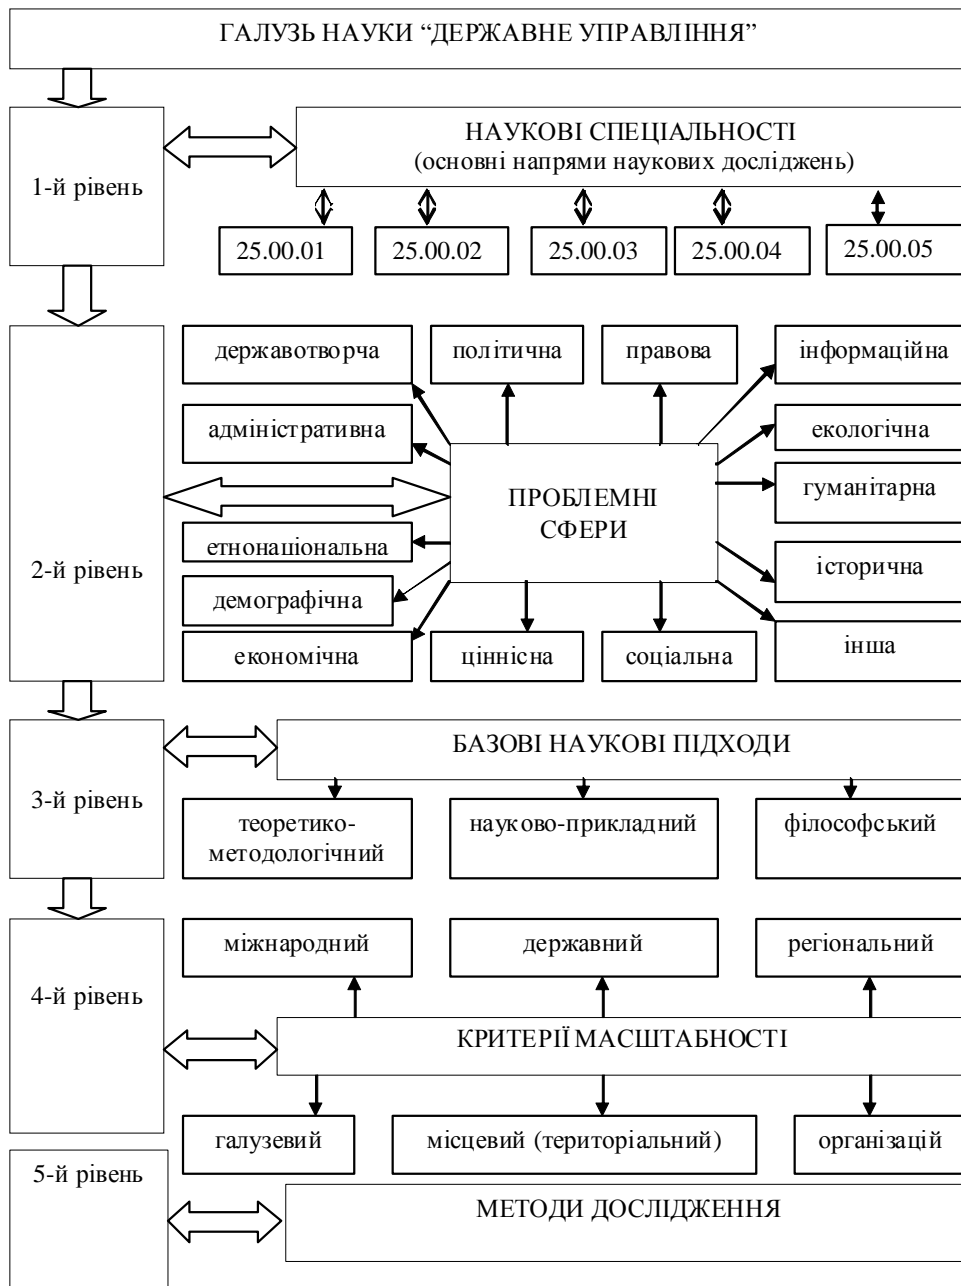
ГАЛУЗЬ НАУКИ “ДЕРЖАВНЕ УПРАВЛІННЯ”

1-й рівень

НАУКОВІ СПЕЦІАЛЬНОСТІ
(основні напрями наукових досліджень)

25.00.01

25.00.02

25.00.03

25.00.04

25.00.05

2-й рівень

державотворча

політична

правова

інформаційна

адміністративна

екологічна

ПРОБЛЕМНІ СФЕРИ

гуманітарна

етнонаціональна

демографічна

історична

економічна

ціннісна

соціальна

інша

3-й рівень

БАЗОВІ НАУКОВІ ПІДХОДИ

теоретико-методологічний

науково-прикладний

філософський

4-й рівень

міжнародний

державний

регіональний

КРИТЕРІЇ МАСШТАБНОСТІ

галузевий

місцевий (територіальний)

організацій

5-й рівень

МЕТОДИ ДОСЛІДЖЕННЯ